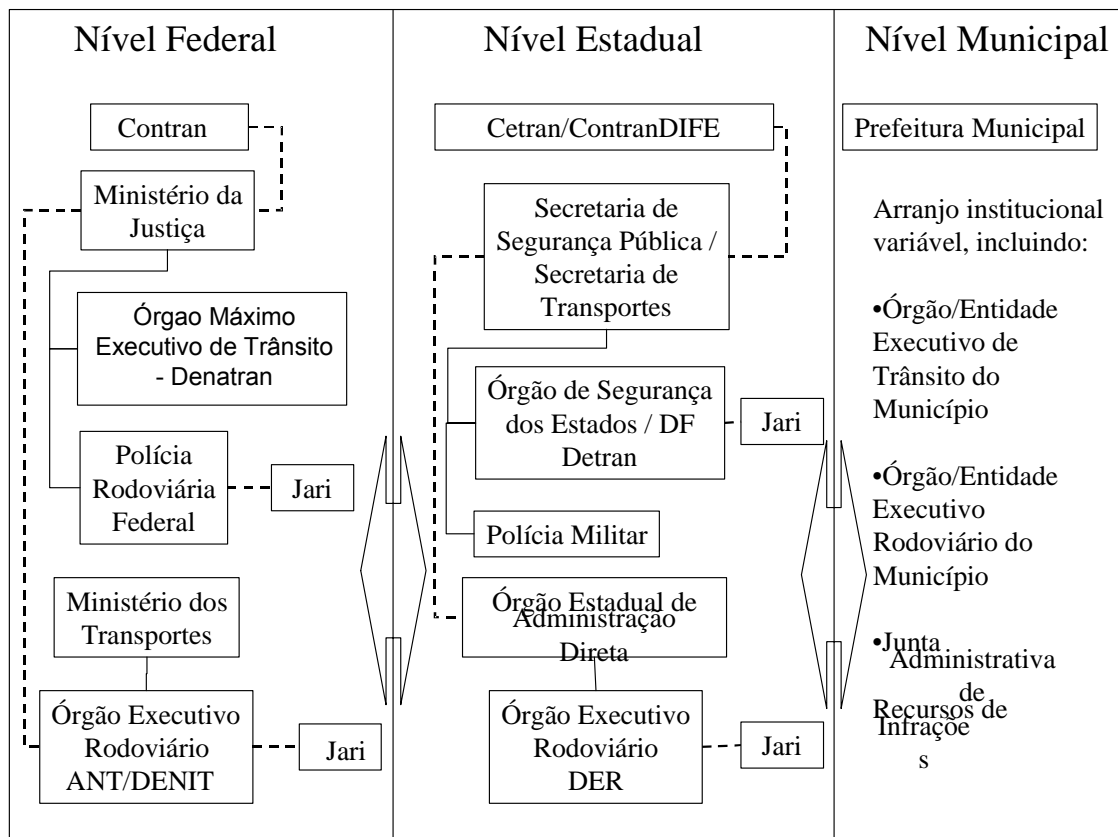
Nível Federal

Contran

Ministério da Justiça

Órgao Máximo Executivo de Trânsito - Denatran

Polícia Rodoviária Federal

Jari

Ministério dos Transportes

Órgão Executivo Rodoviário ANT/DENIT

Jari

Nível Estadual

Cetran/ContranDIFE

Secretaria de Segurança Pública / Secretaria de Transportes

Órgão de Segurança dos Estados / DF Detran

Jari

Polícia Militar

Órgão Estadual de Administração Direta

Órgão Executivo Rodoviário DER

Jari

Nível Municipal

Prefeitura Municipal

Arranjo institucional variável, incluindo:

•Órgão/Entidade Executivo de Trânsito do Município

•Órgão/Entidade Executivo Rodoviário do Município

•Junta Administrativa de Recursos de Infraçoes